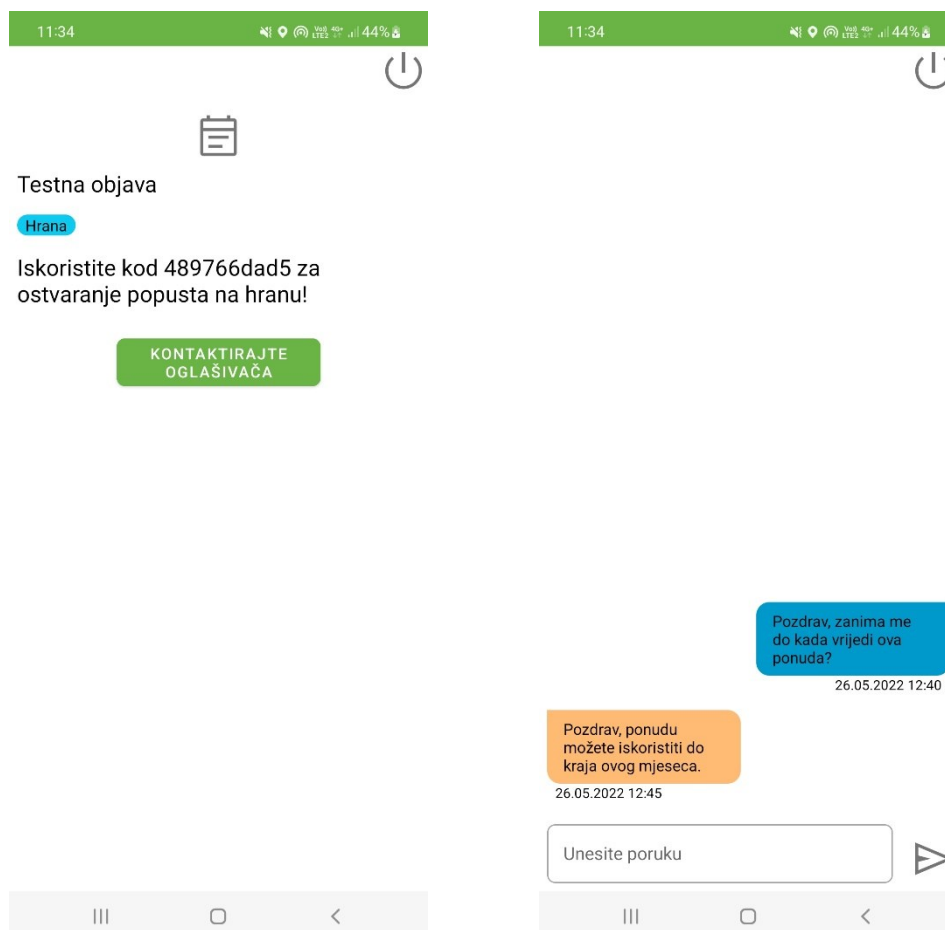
11:34 44%

Testna objava

Hrana

Iskoristite kod 489766dad5 za ostvaranje popusta na hranu!

KONTAKTIRAJTE OGLAŠIVAČA

11:34 44%

Pozdrav, zanima me do kada vrijedi ova ponuda?
26.05.2022 12:40

Pozdrav, ponudu možete iskoristiti do kraja ovog mjeseca.
26.05.2022 12:45

Unesite poruku